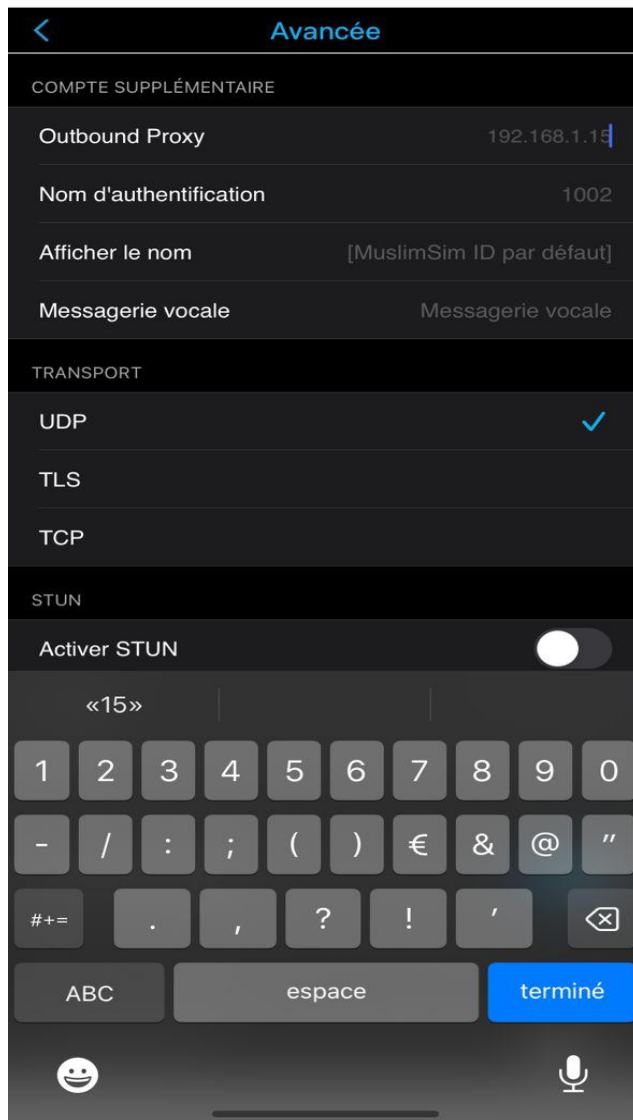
Avancée

COMPTE SUPPLÉMENTAIRE

Outbound Proxy 192.168.1.15

Nom d'authentification 1002

Afficher le nom [MuslimSim ID par défaut]

Messagerie vocale Messagerie vocale

TRANSPORT

UDP

TLS

TCP

STUN

Activer STUN

«15»

1 2 3 4 5 6 7 8 9 0

- / : ; ( ) € & @ "

#+= . , ? ! '

ABC espace terminé